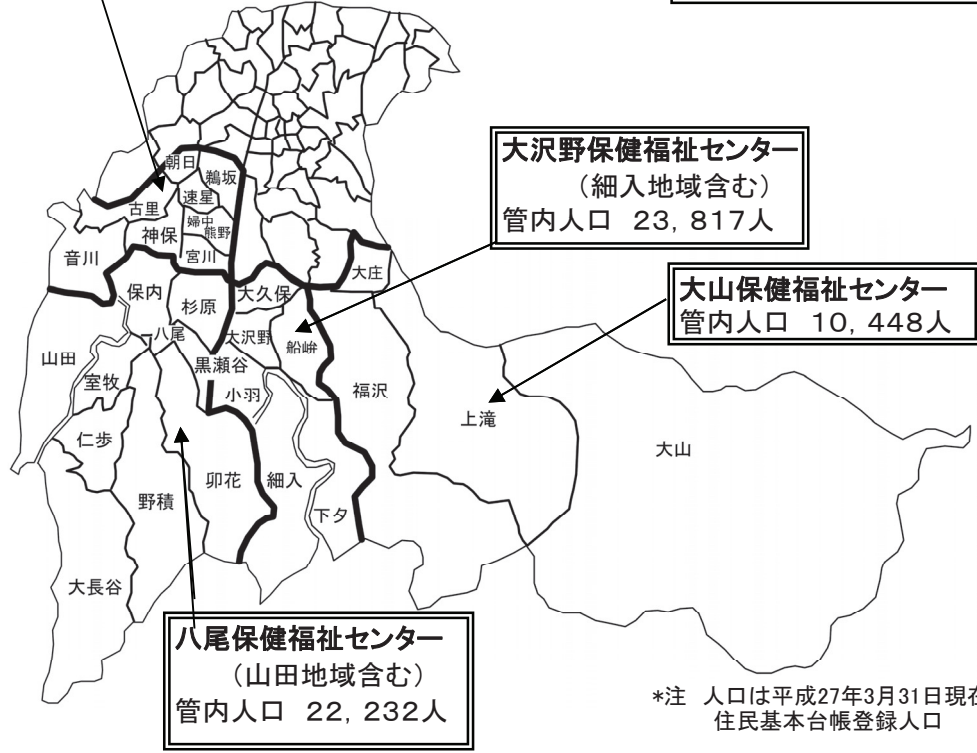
大沢野保健福祉センター
（細入地域含む）
管内人口　23，817人

大山保健福祉センター
管内人口　10，448人

八尾保健福祉センター
（山田地域含む）
管内人口　22，232人

朝日
鵜坂
古里
速星
婦中
熊野
神保
宮川
音川
大庄
保内
杉原
大久保
八尾
大沢野
船峅
山田
黒瀬谷
室牧
小羽
福沢
上滝
仁歩
大山
卯花
細入
野積
下夕
大長谷

*注　人口は平成27年3月31日現在
住民基本台帳登録人口